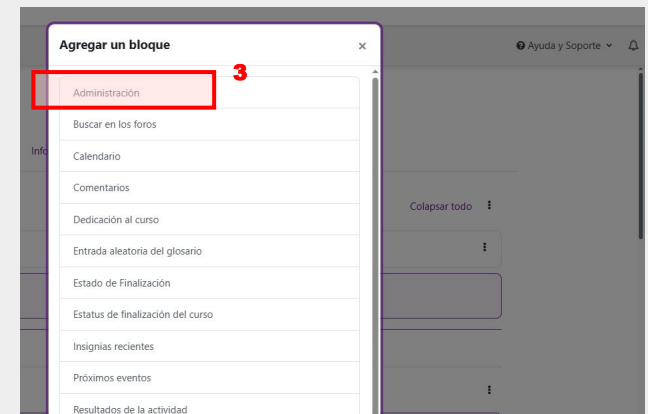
Agregar un bloque

×

3

Administración

Buscar en los foros

Calendario

Comentarios

Dedicación al curso

Entrada aleatoria del glosario

Estado de Finalización

Estatus de finalización del curso

Insignias recientes

Próximos eventos

Resultados de la actividad

Ayuda y Soporte

Info

Colapsar todo